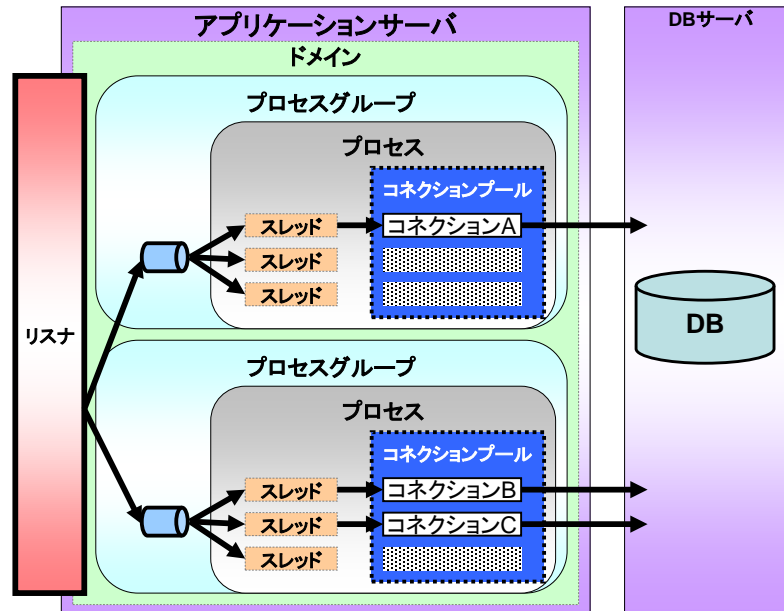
アプリケーションサーバ

ドメイン

リスナ

プロセスグループ

プロセス

コネクションプール

スレッド
スレッド
スレッド

コネクションA

プロセスグループ

プロセス

コネクションプール

スレッド
スレッド
スレッド

コネクションB
コネクションC

DBサーバ

DB